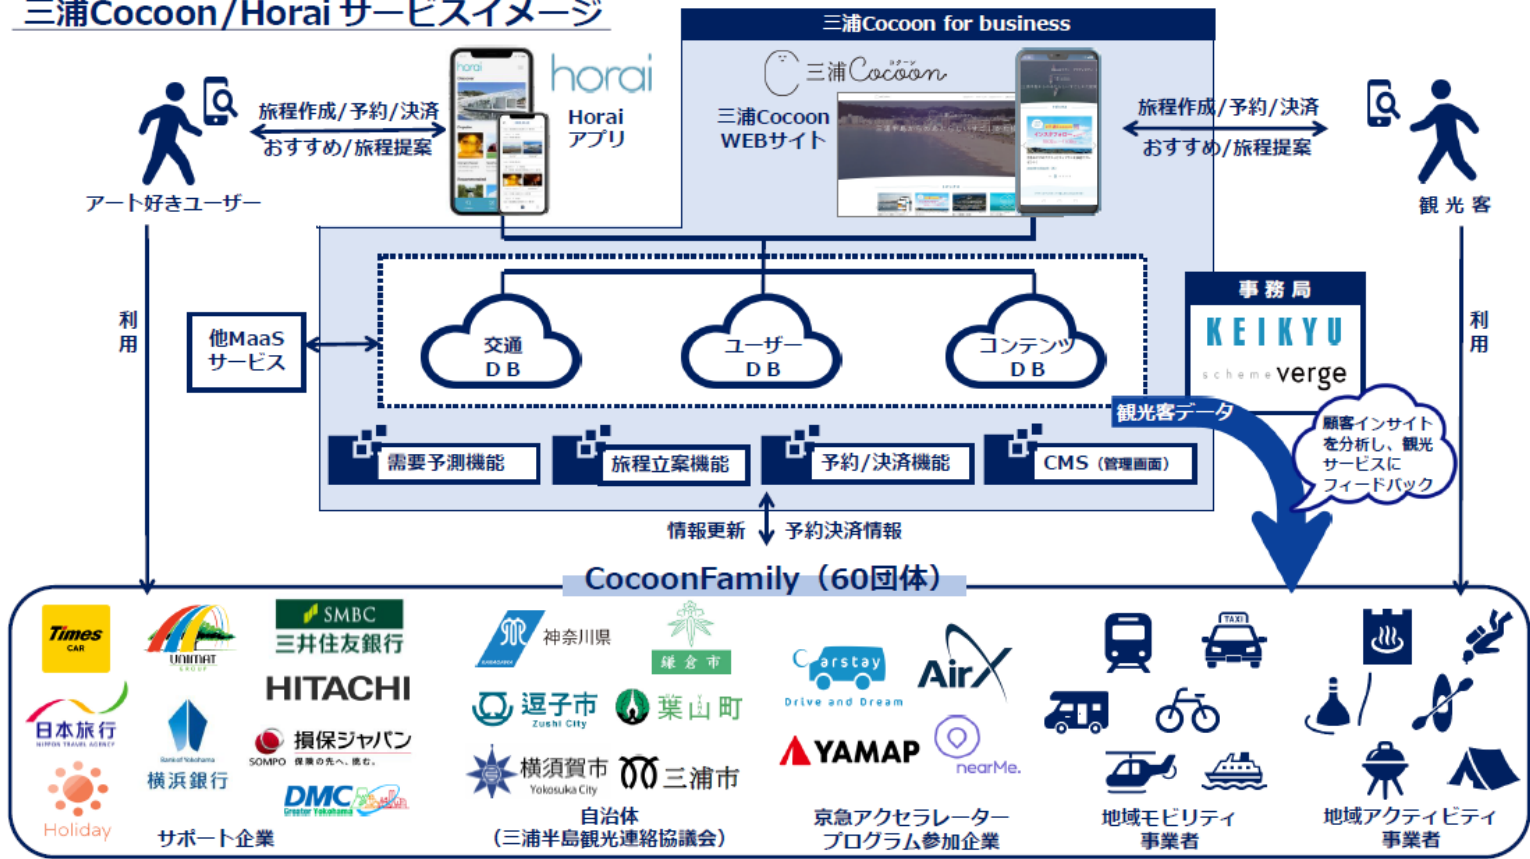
三浦Cocoon/Horai サービスイメージ

三浦Cocoon for business

horai

Horai アプリ

三浦Cocoon

三浦Cocoon WEBサイト

旅程作成/予約/決済
おすすめ/旅程提案

旅程作成/予約/決済
おすすめ/旅程提案

アート好きユーザー

観光客

利用

利用

他MaaS サービス

交通 DB

ユーザー DB

コンテンツ DB

事務局

KEIKYU

scheme verge

観光客データ

顧客インサイトを分析し、観光サービスにフィードバック

需要予測機能

旅程立案機能

予約/決済機能

CMS (管理画面)

情報更新

予約決済情報

CocoonFamily（60団体）

Times CAR

UNIMAT GROUP

SMBC 三井住友銀行

HITACHI

日本旅行 NIPPON TRAVEL AGENCY

横浜銀行

損保ジャパン SOMPO 保険の先へ、挑む。

DMC Greater Yokohama

Holiday

サポート企業

神奈川県

鎌倉市

逗子市 Zushi City

葉山町

横須賀市 Yokosuka City

三浦市

自治体
（三浦半島観光連絡協議会）

Carstay Drive and Dream

AirX

YAMAP

nearMe.

京急アクセラレーター プログラム参加企業

TAXI

地域モビリティ 事業者

地域アクティビティ 事業者